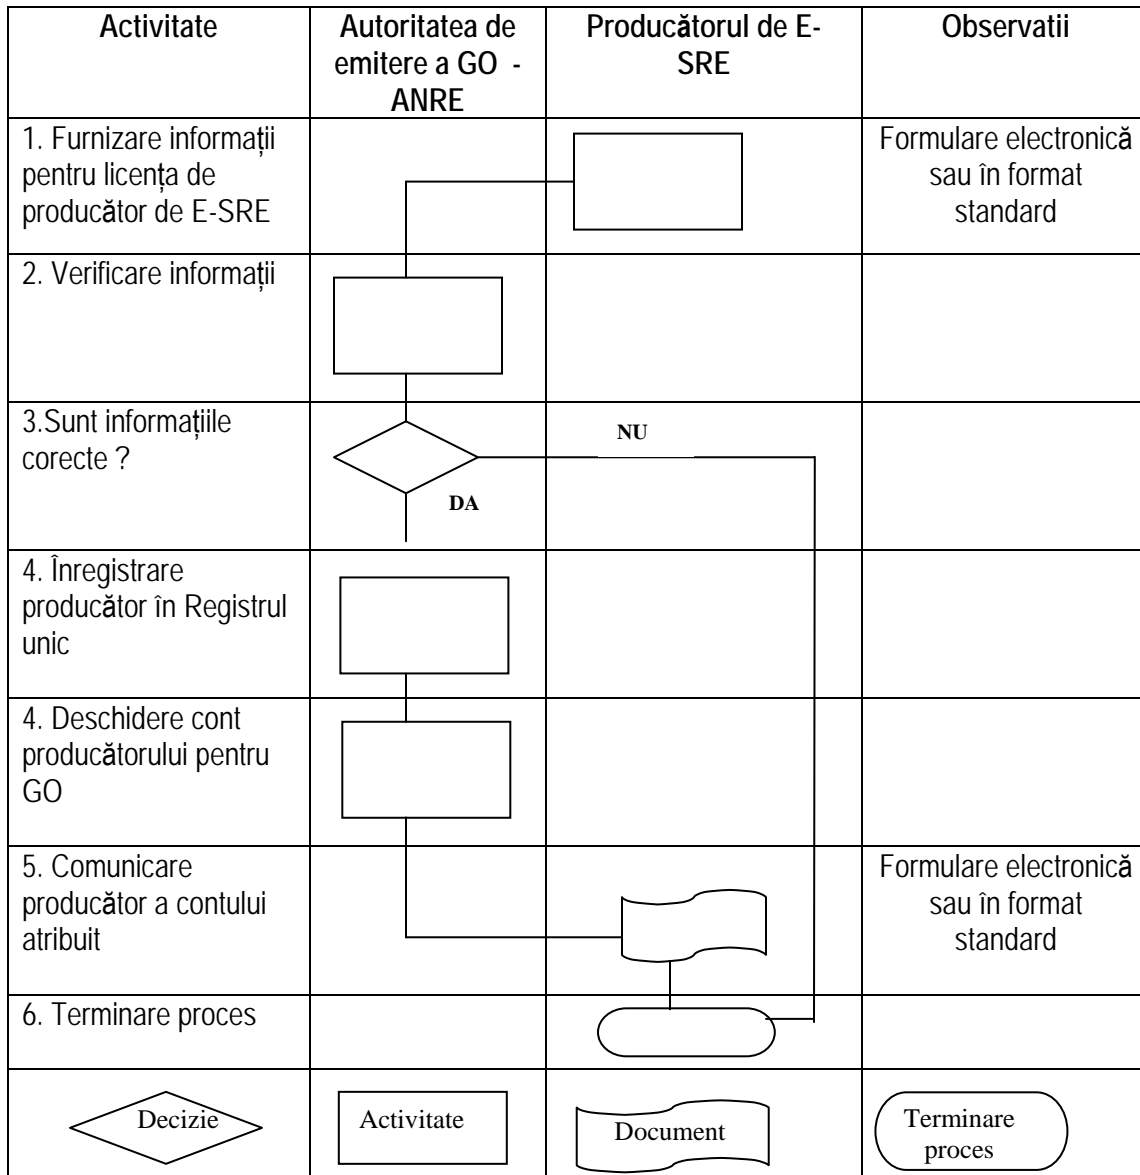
| Activitate | Autoritatea de emitere a GO - ANRE | Producătorul de E-SRE | Observatii |
|---|---|---|---|
| 1. Furnizare informații pentru licența de producător de E-SRE | | | Formulare electronică sau în format standard |
| 2. Verificare informații | | | |
| 3.Sunt informațiile corecte ? | DA | NU | |
| 4. Înregistrare producător în Registrul unic | | | |
| 4. Deschidere cont producătorului pentru GO | | | |
| 5. Comunicare producător a contului atribuit | | | Formulare electronică sau în format standard |
| 6. Terminare proces | | | |
| Decizie | Activitate | Document | Terminare proces |